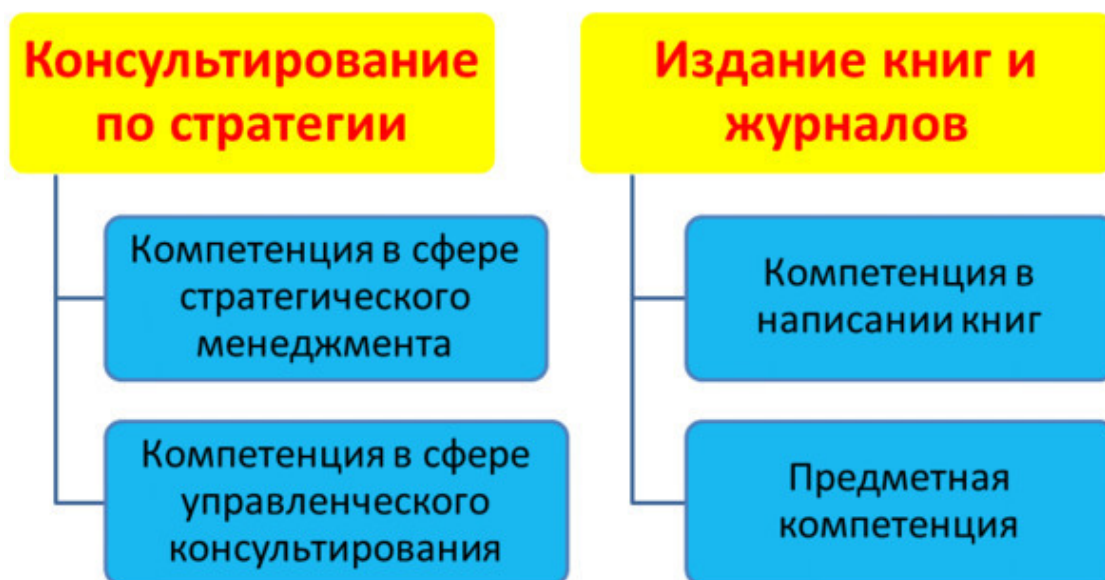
Консультирование по стратегии

Компетенция в сфере стратегического менеджмента

Компетенция в сфере управленческого консультирования

Издание книг и журналов

Компетенция в написании книг

Предметная компетенция